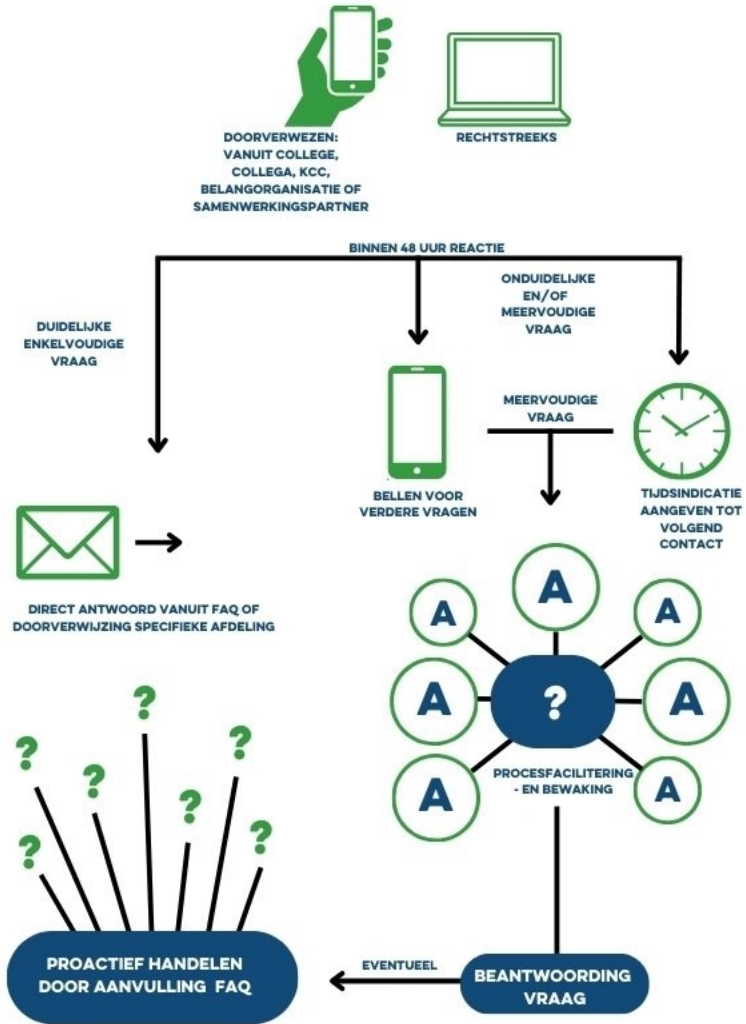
DOORVERWEZEN: VANUIT COLLEGE, COLLEGA, KCC, BELANGORGANISATIE OF SAMENWERKINGSPARTNER

RECHTSTREEKS

BINNEN 48 UUR REACTIE

ONDUIDELIJKE EN/OF MEERVOUDIGE VRAAG

DUIDELIJKE ENKELVOUDIGE VRAAG

MEERVOUDIGE VRAAG

BELLEN VOOR VERDERE VRAGEN

TIJDSINDICATIE AANGEVEN TOT VOLGEND CONTACT

DIRECT ANTWOORD VANUIT FAQ OF DOORVERWIJZING SPECIFIEKE AFDELING

A

A

A

A

?

A

A

A

PROCESFACILITERING - EN BEWAKING

?

?

?

?

?

?

PROACTIEF HANDELEN DOOR AANVULLING FAQ

EVENTUEEL

BEANTWOORDING VRAAG